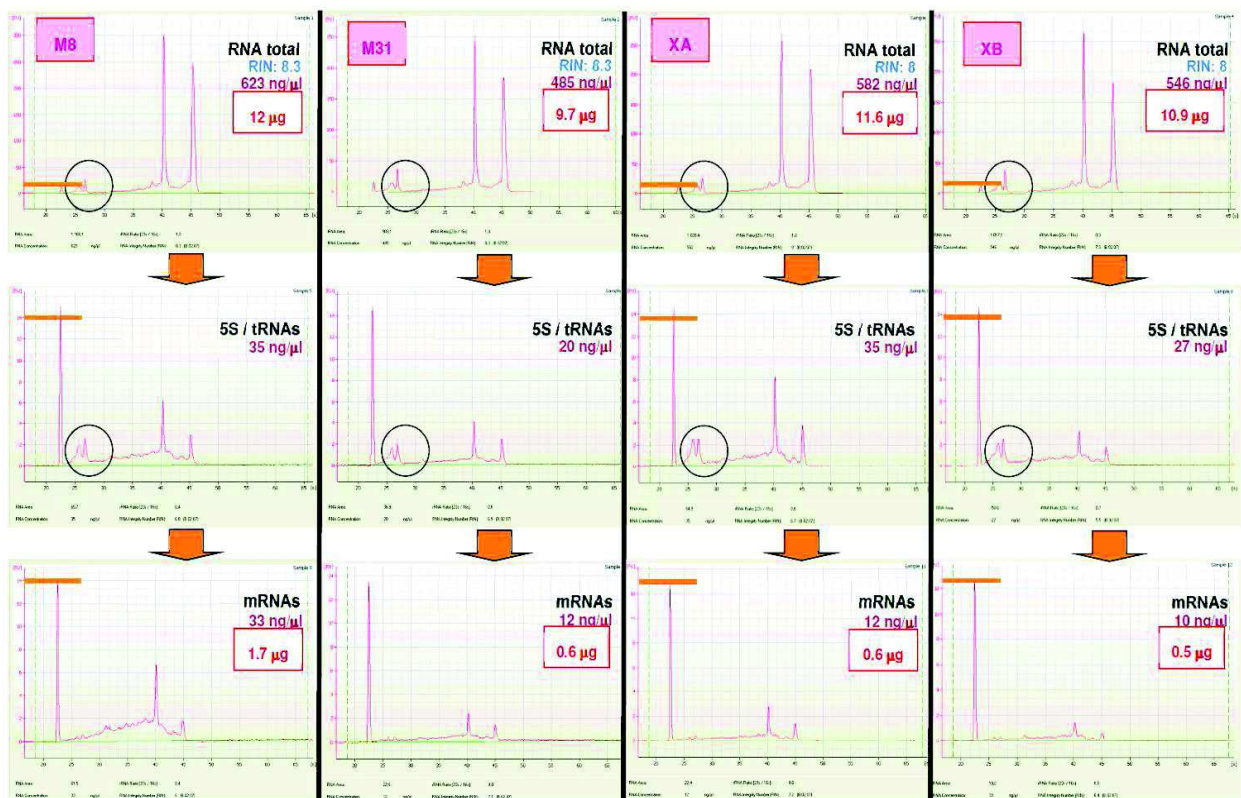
M8
RNA total
RIN: 8.3
623 ng/µl
12 µg

M31
RNA total
RIN: 8.3
485 ng/µl
9.7 µg

XA
RNA total
RIN: 8
582 ng/µl
11.6 µg

XB
RNA total
RIN: 8
546 ng/µl
10.9 µg

5S / tRNAs
35 ng/µl

5S / tRNAs
20 ng/µl

5S / tRNAs
35 ng/µl

5S / tRNAs
27 ng/µl

mRNAs
33 ng/µl
1.7 µg

mRNAs
12 ng/µl
0.6 µg

mRNAs
12 ng/µl
0.6 µg

mRNAs
10 ng/µl
0.5 µg